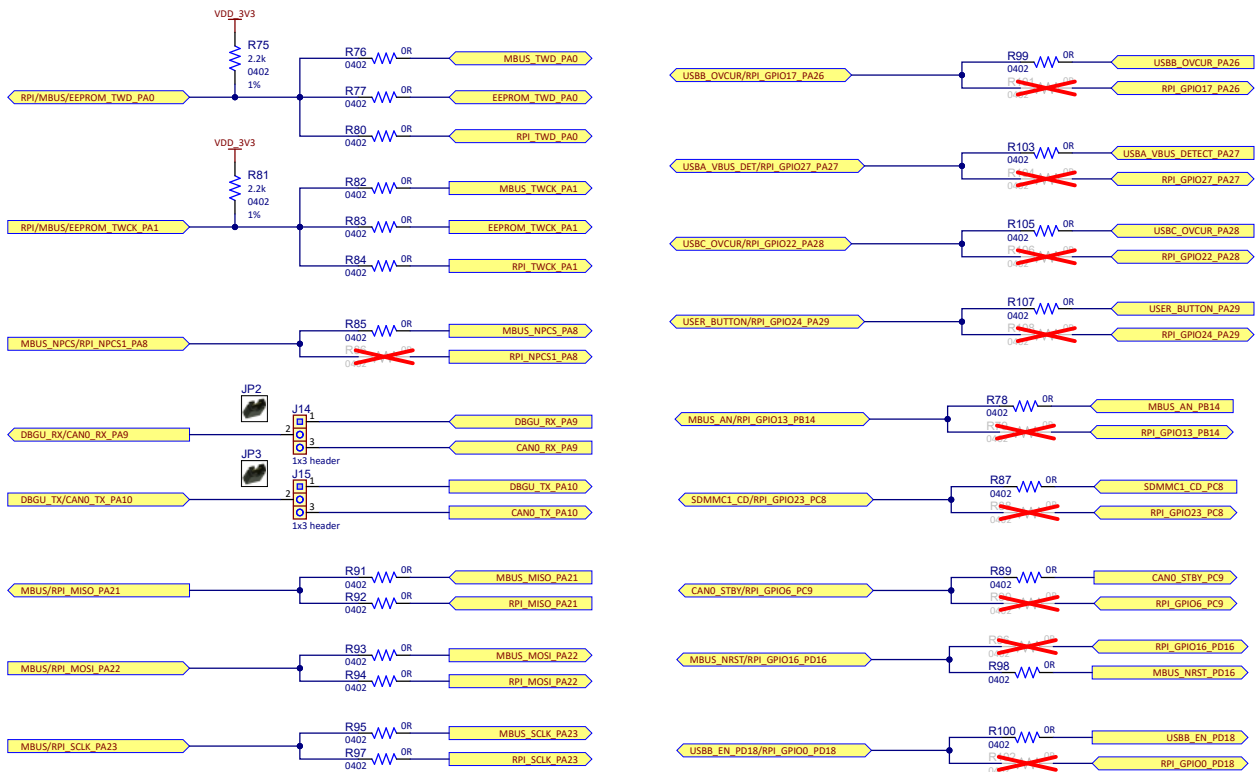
VDD_3V3
R75
2.2k
0402
1%

RPI/MBUS/EEPROM_TWD_PA0

R76 0R
0402
MBUS_TWD_PA0

R77 0R
0402
EEPROM_TWD_PA0

R80 0R
0402
RPI_TWD_PA0

VDD_3V3
R81
2.2k
0402
1%

RPI/MBUS/EEPROM_TWCK_PA1

R82 0R
0402
MBUS_TWCK_PA1

R83 0R
0402
EEPROM_TWCK_PA1

R84 0R
0402
RPI_TWCK_PA1

MBUS_NPCS/RPI_NPCS1_PA8

R85 0R
0402
MBUS_NPCS_PA8

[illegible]
RPI_NPCS1_PA8

JP2
J14
1
2
3
1x3 header
DBGU_RX/CAN0_RX_PA9
DBGU_RX_PA9
CAN0_RX_PA9

JP3
J15
1
2
3
1x3 header
DBGU_TX/CAN0_TX_PA10
DBGU_TX_PA10
CAN0_TX_PA10

MBUS/RPI_MISO_PA21
R91 0R
0402
MBUS_MISO_PA21
R92 0R
0402
RPI_MISO_PA21

MBUS/RPI_MOSI_PA22
R93 0R
0402
MBUS_MOSI_PA22
R94 0R
0402
RPI_MOSI_PA22

MBUS/RPI_SCLK_PA23
R95 0R
0402
MBUS_SCLK_PA23
R97 0R
0402
RPI_SCLK_PA23

USBB_OVCUR/RPI_GPIO17_PA26
R99 0R
0402
USBB_OVCUR_PA26
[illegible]
RPI_GPIO17_PA26

USBA_VBUS_DET/RPI_GPIO27_PA27
R103 0R
0402
USBA_VBUS_DETECT_PA27
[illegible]
RPI_GPIO27_PA27

USBC_OVCUR/RPI_GPIO22_PA28
R105 0R
0402
USBC_OVCUR_PA28
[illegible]
RPI_GPIO22_PA28

USER_BUTTON/RPI_GPIO24_PA29
R107 0R
0402
USER_BUTTON_PA29
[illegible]
RPI_GPIO24_PA29

MBUS_AN/RPI_GPIO13_PB14
R78 0R
0402
MBUS_AN_PB14
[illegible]
RPI_GPIO13_PB14

SDMMC1_CD/RPI_GPIO23_PC8
R87 0R
0402
SDMMC1_CD_PC8
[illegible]
RPI_GPIO23_PC8

CAN0_STBY/RPI_GPIO6_PC9
R89 0R
0402
CAN0_STBY_PC9
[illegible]
RPI_GPIO6_PC9

MBUS_NRST/RPI_GPIO16_PD16
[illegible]
RPI_GPIO16_PD16
R98 0R
0402
MBUS_NRST_PD16

USBB_EN_PD18/RPI_GPIO0_PD18
R100 0R
0402
USBB_EN_PD18
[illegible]
RPI_GPIO0_PD18